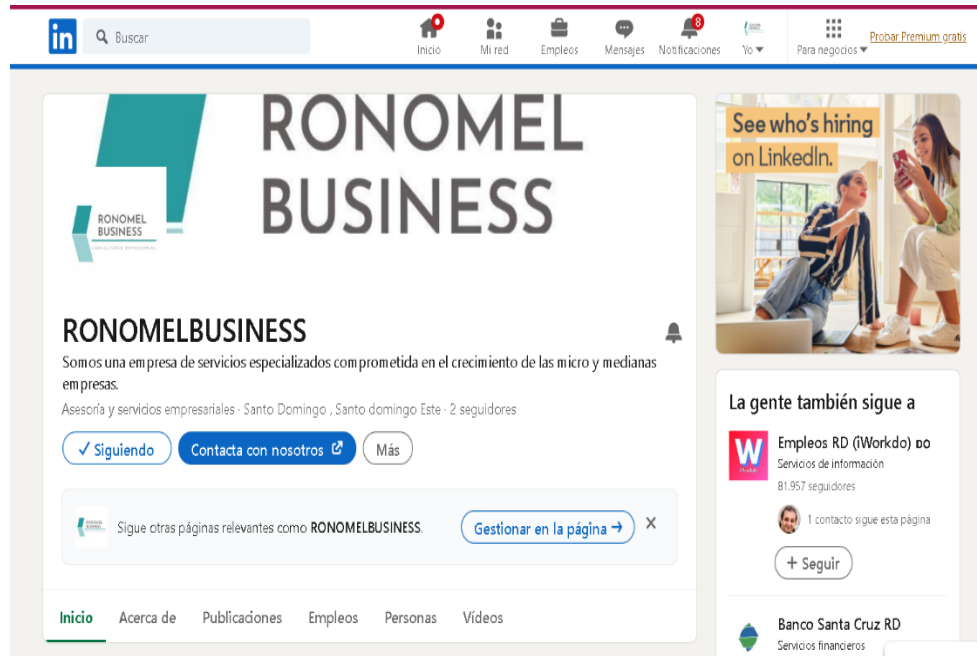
in Buscar

Inicio Mi red Empleos Mensajes 8 Notificaciones Yo Para negocios Probar Premium gratis

RONOMEL BUSINESS

RONOMEL BUSINESS
CONSULTORIA EMPRESARIAL

RONOMELBUSINESS

Somos una empresa de servicios especializados comprometida en el crecimiento de las micro y medianas empresas.

Asesoría y servicios empresariales · Santo Domingo , Santo domingo Este · 2 seguidores

✓ Siguiendo Contacta con nosotros Más

Sigue otras páginas relevantes como RONOMELBUSINESS. Gestionar en la página → ✕

Inicio Acerca de Publicaciones Empleos Personas Vídeos

See who's hiring on LinkedIn.

La gente también sigue a

Empleos RD (iWorkdo) DO
Servicios de información
81.957 seguidores
1 contacto sigue esta página
+ Seguir

Banco Santa Cruz RD
Servicios financieros